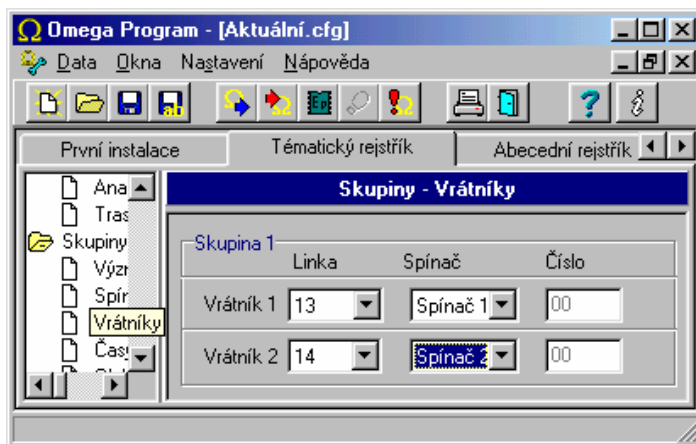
Ω Omega Program - [Aktuální.cfg]

Data Okna Nastavení Nápověda

První instalace | Tématický rejstřík | Abecední rejstřík

Ana
Tras
Skupiny
Význ
Spír
Vrátníky
Čas

Skupiny - Vrátníky

Skupina 1

| | Linka | Spínač | Číslo |
|---|---|---|---|
| Vrátník 1 | 13 | Spínač 1 | 00 |
| Vrátník 2 | 14 | Spínač 2 | 00 |